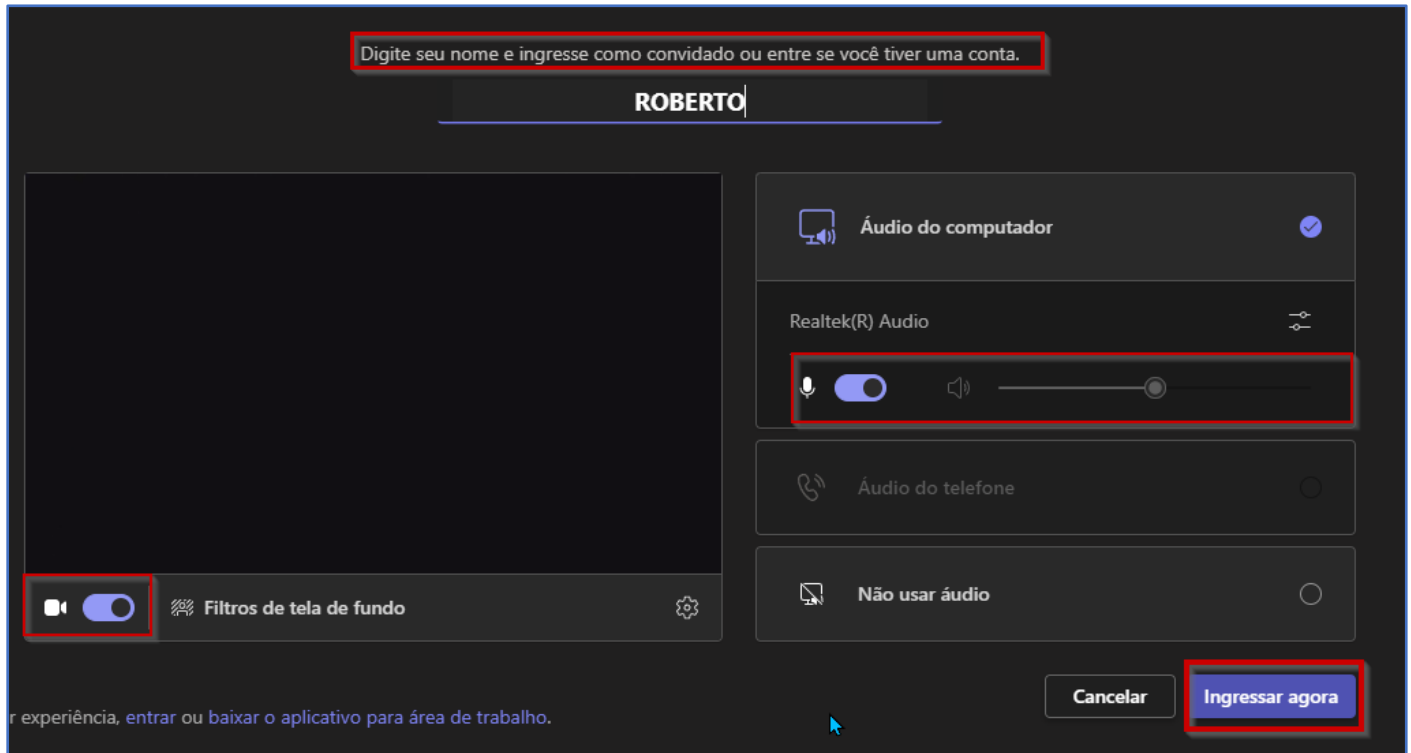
Digite seu nome e ingresse como convidado ou entre se você tiver uma conta.

ROBERTO

Áudio do computador

Realtek(R) Audio

Áudio do telefone

Filtros de tela de fundo

Não usar áudio

r experiência, entrar ou baixar o aplicativo para área de trabalho.

Cancelar

Ingressar agora